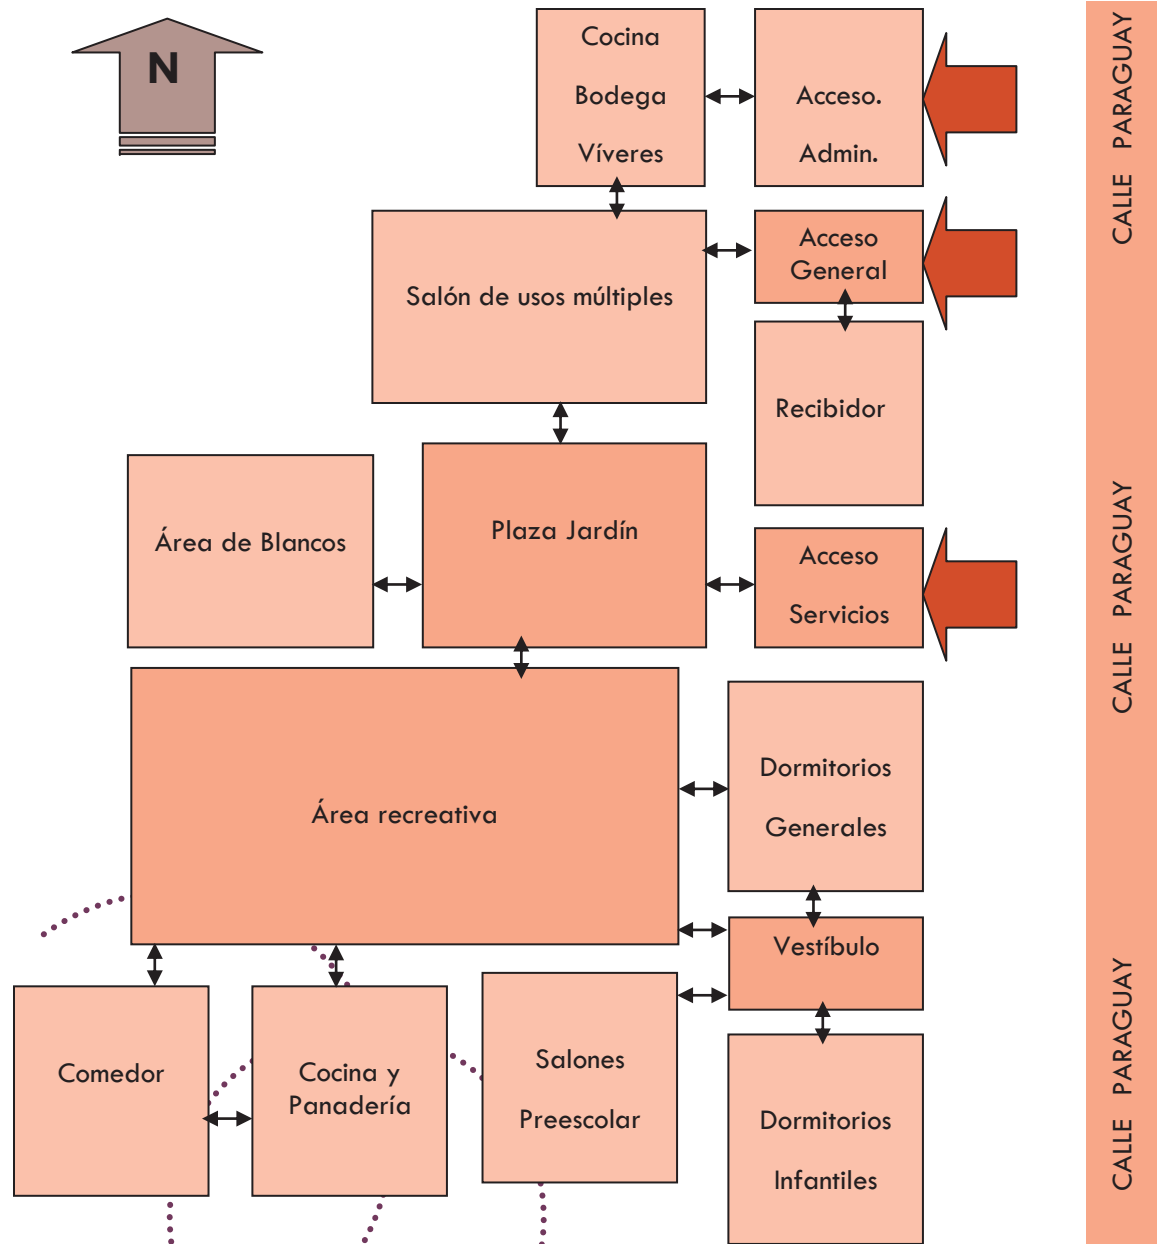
N

Cocina
Bodega
Víveres

Acceso.
Admin.

CALLE PARAGUAY

Salón de usos múltiples

Acceso
General

Recibidor

Área de Blancos

Plaza Jardín

Acceso
Servicios

CALLE PARAGUAY

Área recreativa

Dormitorios
Generales

Vestíbulo

Comedor

Cocina y
Panadería

Salones
Preescolar

Dormitorios
Infantiles

CALLE PARAGUAY